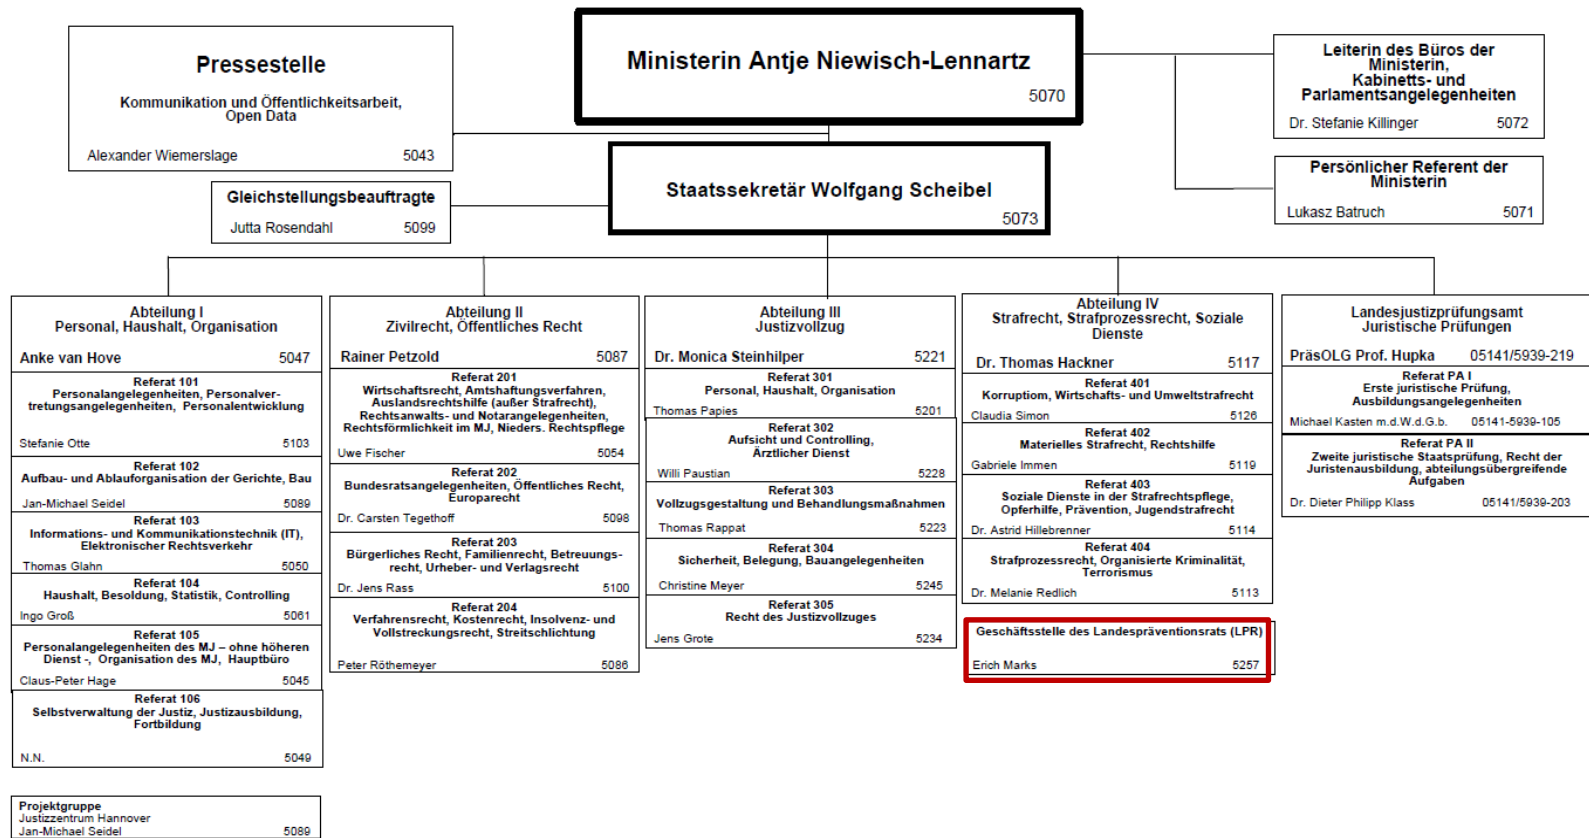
Pressestelle

Kommunikation und Öffentlichkeitsarbeit, Open Data

Alexander Wiemerslage 5043

Ministerin Antje Niewisch-Lennartz

5070

Leiterin des Büros der Ministerin, Kabinetts- und Parlamentsangelegenheiten

Dr. Stefanie Killinger 5072

Gleichstellungsbeauftragte

Jutta Rosendahl 5099

Staatssekretär Wolfgang Scheibel

5073

Persönlicher Referent der Ministerin

Lukasz Batruch 5071

Abteilung I
Personal, Haushalt, Organisation

Anke van Hove 5047

Referat 101
Personalangelegenheiten, Personalverwaltungsangelegenheiten, Personalentwicklung

Stefanie Otte 5103

Referat 102
Aufbau- und Ablauforganisation der Gerichte, Bau

Jan-Michael Seidel 5089

Referat 103
Informations- und Kommunikationstechnik (IT), Elektronischer Rechtsverkehr

Thomas Glahn 5050

Referat 104
Haushalt, Besoldung, Statistik, Controlling

Ingo Groß 5061

Referat 105
Personalangelegenheiten des MJ – ohne höheren Dienst -, Organisation des MJ, Hauptbüro

Claus-Peter Hage 5045

Referat 106
Selbstverwaltung der Justiz, Justizausbildung, Fortbildung

N.N. 5049

Projektgruppe
Justizzentrum Hannover
Jan-Michael Seidel 5089

Abteilung II
Zivilrecht, Öffentliches Recht

Rainer Petzold 5087

Referat 201
Wirtschaftsrecht, Amtshaftungsverfahren, Auslandsrechtshilfe (außer Strafrecht), Rechtsanwalts- und Notarangelegenheiten, Rechtsförmlichkeit im MJ, Nieders. Rechtspflege

Uwe Fischer 5054

Referat 202
Bundesratsangelegenheiten, Öffentliches Recht, Europarecht

Dr. Carsten Tegethoff 5098

Referat 203
Bürgerliches Recht, Familienrecht, Betreuungsrecht, Urheber- und Verlagsrecht

Dr. Jens Rass 5100

Referat 204
Verfahrensrecht, Kostenrecht, Insolvenz- und Vollstreckungsrecht, Streitschlichtung

Peter Röthemeyer 5086

Abteilung III
Justizvollzug

Dr. Monica Steinhilper 5221

Referat 301
Personal, Haushalt, Organisation

Thomas Papies 5201

Referat 302
Aufsicht und Controlling, Ärztlicher Dienst

Willi Paustian 5228

Referat 303
Vollzugsgestaltung und Behandlungsmaßnahmen

Thomas Rappat 5223

Referat 304
Sicherheit, Belegung, Bauangelegenheiten

Christine Meyer 5245

Referat 305
Recht des Justizvollzuges

Jens Grote 5234

Abteilung IV
Strafrecht, Strafprozessrecht, Soziale Dienste

Dr. Thomas Hackner 5117

Referat 401
Korruptiom, Wirtschafts- und Umweltstrafrecht

Claudia Simon 5126

Referat 402
Materielles Strafrecht, Rechtshilfe

Gabriele Immen 5119

Referat 403
Soziale Dienste in der Strafrechtspflege, Opferhilfe, Prävention, Jugendstrafrecht

Dr. Astrid Hillebrenner 5114

Referat 404
Strafprozessrecht, Organisierte Kriminalität, Terrorismus

Dr. Melanie Redlich 5113

Geschäftsstelle des Landespräventionsrats (LPR)

Erich Marks 5257

Landesjustizprüfungsamt
Juristische Prüfungen

PräsOLG Prof. Hupka 05141/5939-219

Referat PA I
Erste juristische Prüfung, Ausbildungsangelegenheiten

Michael Kasten m.d.W.d.G.b. 05141-5939-105

Referat PA II
Zweite juristische Staatsprüfung, Recht der Juristenausbildung, abteilungsübergreifende Aufgaben

Dr. Dieter Philipp Klass 05141/5939-203